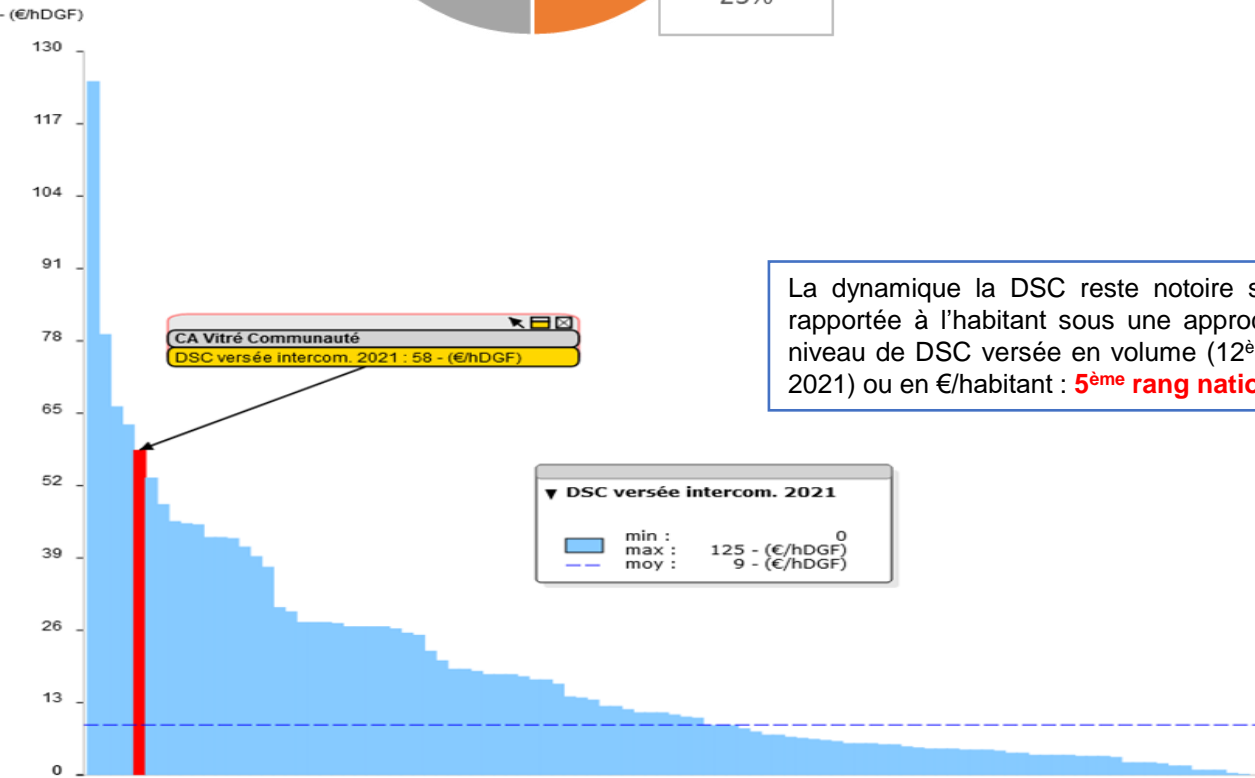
- (€/hDGF)
25%

130
117
104
91
78
65
52
39
26
13
0

CA Vitré Communauté
DSC versée intercom. 2021 : 58 - (€/hDGF)

La dynamique la DSC reste notoire s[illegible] rapportée à l'habitant sous une appro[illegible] niveau de DSC versée en volume (12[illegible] 2021) ou en €/habitant : 5ème rang natio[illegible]

▼ DSC versée intercom. 2021
min : 0
max : 125 - (€/hDGF)
moy : 9 - (€/hDGF)